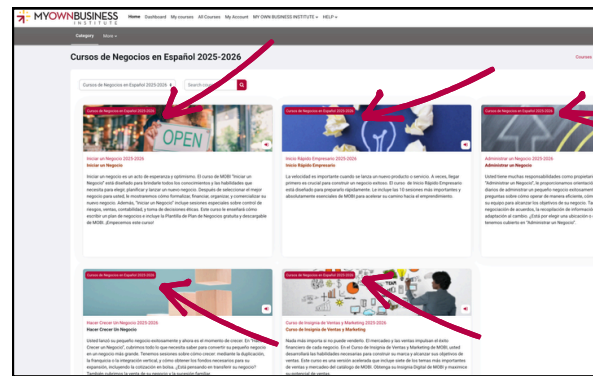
MYOWNBUSINESS INSTITUTE

Home Dashboard My courses All Courses My Account MY OWN BUSINESS INSTITUTE HELP

Category More

Cursos de Negocios en Español 2025-2026

Courses

Cursos de Negocios en Español 2025-2026

Search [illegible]

Cursos de Negocios en Español 2025-2026

OPEN

Iniciar un Negocio 2025-2026
Iniciar un Negocio

Iniciar un negocio es un acto de esperanza y optimismo. El curso de MOBI "Iniciar un Negocio" está diseñado para brindarte todos los conocimientos y las habilidades que necesitas para elegir, planificar y lanzar un nuevo negocio. Después de seleccionar el mejor negocio para usted, le mostraremos cómo formalizar, financiar, organizar y comercializar su nuevo negocio. Además, "Iniciar un Negocio" incluye secciones especiales sobre control de riesgos, ventas, contabilidad y toma de decisiones éticas. Este curso le enseñará cómo escribir un plan de negocios e incluye la Plantilla de Plan de Negocios gratuita y descargable de MOBI. ¡Empecemos este curso!

Cursos de Negocios en Español 2025-2026

Inicio Rápido Empresario 2025-2026
Inicio Rápido Empresario

La velocidad es importante cuando se lanza un nuevo producto o servicio. A veces, llegar primero es crucial para construir un negocio exitoso. El curso Inicio Rápido Empresario está diseñado para prepararlo rápidamente. Se incluye las 10 sesiones más importantes y absolutamente esenciales de MOBI para acelerar su camino hacia el emprendimiento.

Cursos de Negocios en Español 2025-2026

Administrar un Negocio 2025-2026
Administrar un Negocio

Usted tiene muchas responsabilidades como propietario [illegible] "Administrar un Negocio", le proporcionamos orientació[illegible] diarios de administrar un pequeño negocio exitosamente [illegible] preguntas sobre cómo ganar de manera eficiente, cóm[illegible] su equipo para alcanzar los objetivos de su negocio. Ta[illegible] negociación de acuerdos, la recepción de informació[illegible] adaptación al cambio. ¿Está por elegir una ubicación o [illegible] tenemos cubierto en "Administrar un Negocio".

Cursos de Negocios en Español 2025-2026

Hacer Crecer Un Negocio 2025-2026
Hacer Crecer Un Negocio

Usted lanzó su pequeño negocio exitosamente y ahora es el momento de crecer. En "Hacer Crecer un Negocio", cubrimos todo lo que necesita saber para convertir su pequeño negocio en un negocio más grande. Tenemos sesiones sobre cómo crecer: mediante la duplicación, la franquicia o la integración vertical; y cómo obtener los fondos necesarios para su expansión, incluyendo la cotización en bolsa. ¿Está pensando en transferir su negocio? También cubrimos la venta de su negocio y la sucesión familiar.

Cursos de Negocios en Español 2025-2026

Curso de Insignia de Ventas y Marketing 2025-2026
Curso de Insignia de Ventas y Marketing

Nada más importa si no puede vender. El mercadeo y las ventas impulsan el éxito financiero de cada negocio. En el Curso de Insignia de Ventas y Marketing de MOBI, usted desarrollará las habilidades necesarias para construir su marca y alcanzar sus objetivos de ventas. Este curso es una versión avanzada que incluye siete de los temas más importantes de ventas y mercadeo del catálogo de MOBI. Obtenga su Insignia Digital de MOBI y maximice su potencial de ventas.